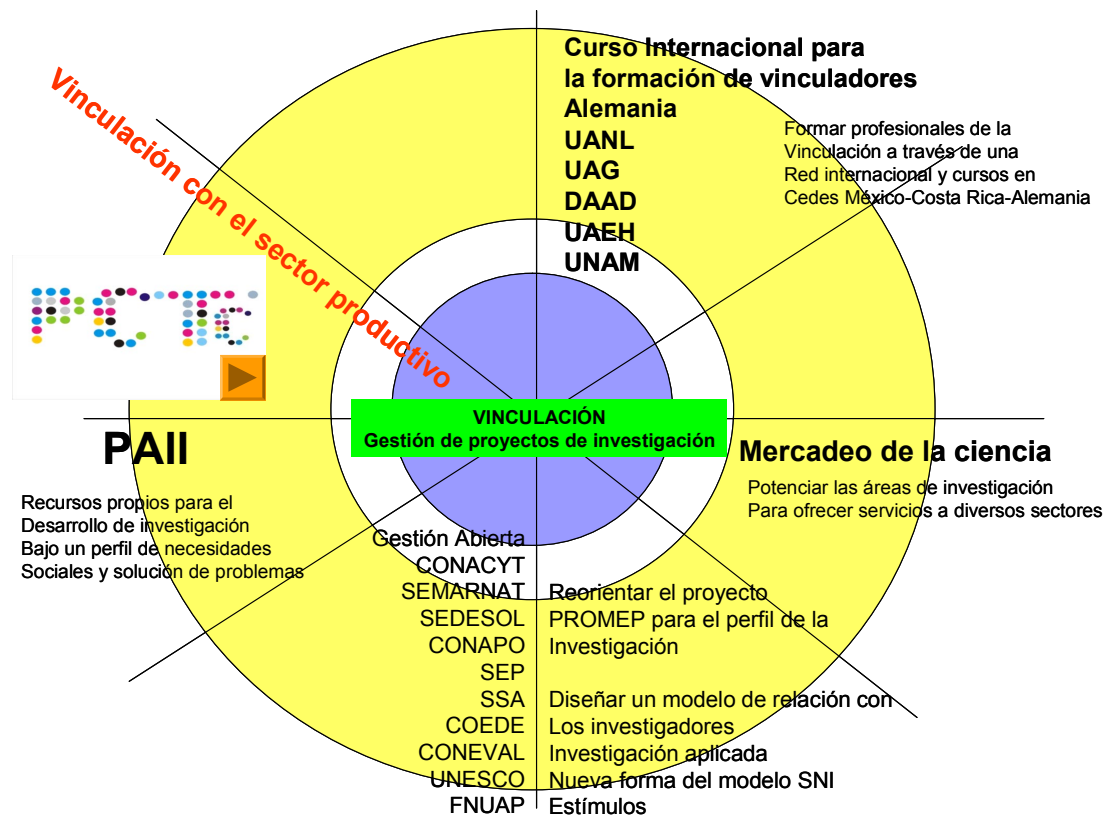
Vinculación con el sector productivo

Curso Internacional para la formación de vinculadores
Alemania
UANL
UAG
DAAD
UAEH
UNAM

Formar profesionales de la Vinculación a través de una Red internacional y cursos en Cedes México-Costa Rica-Alemania

VINCULACIÓN
Gestión de proyectos de investigación

PAII

Recursos propios para el Desarrollo de investigación Bajo un perfil de necesidades Sociales y solución de problemas

Mercadeo de la ciencia

Potenciar las áreas de investigación Para ofrecer servicios a diversos sectores

Gestión Abierta
CONACYT
SEMARNAT
SEDESOL
CONAPO
SEP
SSA
COEDE
CONEVAL
UNESCO
FNUAP

Reorientar el proyecto PROMEP para el perfil de la Investigación

Diseñar un modelo de relación con Los investigadores
Investigación aplicada
Nueva forma del modelo SNI
Estímulos